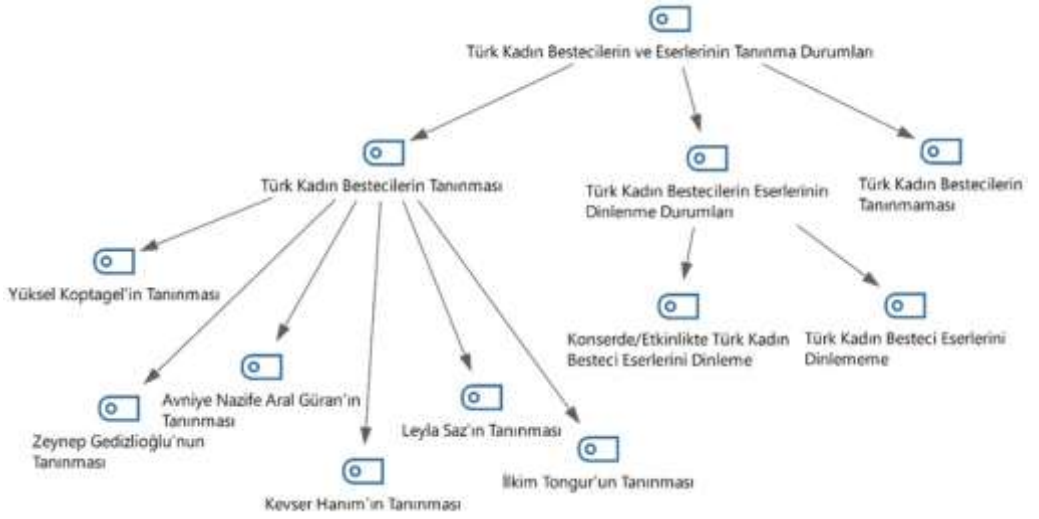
Türk Kadın Bestecilerin ve Eserlerinin Tanınma Durumları

Türk Kadın Bestecilerin Tanınması

Türk Kadın Bestecilerin Eserlerinin Dinlenme Durumları

Türk Kadın Bestecilerin Tanınmaması

Yüksel Koptagel'in Tanınması

Avniye Nazife Aral Güran'ın Tanınması

Zeynep Gedizlioğlu'nun Tanınması

Kevser Hanım'ın Tanınması

Leyla Saz'ın Tanınması

İlkim Tongur'un Tanınması

Konserde/Etkinlikte Türk Kadın Besteci Eserlerini Dinleme

Türk Kadın Besteci Eserlerini Dinlememe